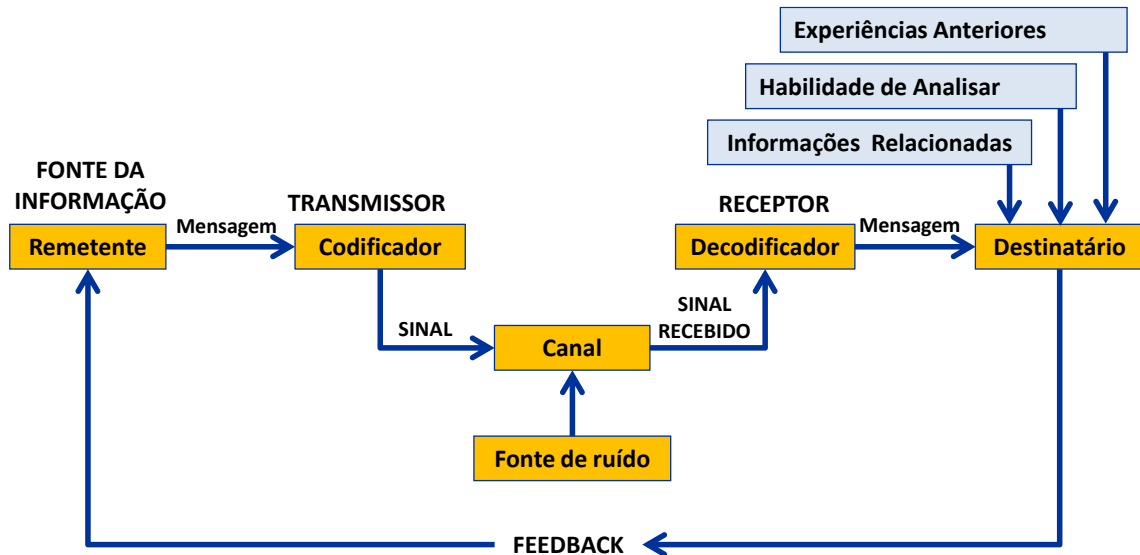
Experiências Anteriores

Habilidade de Analisar

Informações Relacionadas

FONTE DA INFORMAÇÃO

Remetente

Mensagem

TRANSMISSOR

Codificador

SINAL

Canal

Fonte de ruído

SINAL RECEBIDO

RECEPTOR

Decodificador

Mensagem

Destinatário

FEEDBACK